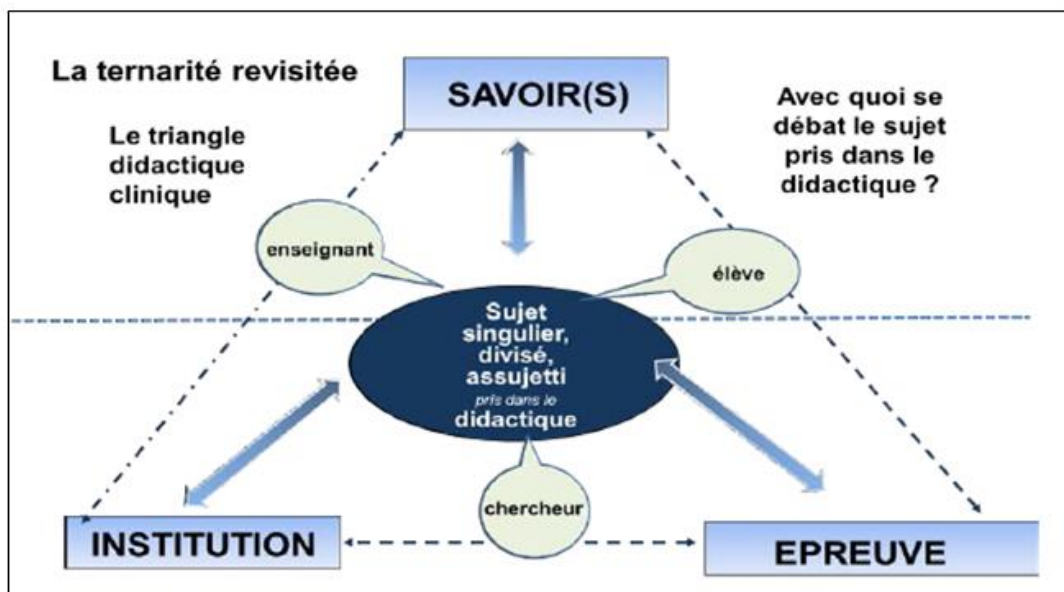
La ternarité revisitée

SAVOIR(S)

Avec quoi se débat le sujet pris dans le didactique ?

Le triangle didactique clinique

enseignant

élève

Sujet singulier, divisé, assujetti pris dans le didactique

chercheur

INSTITUTION

EPREUVE